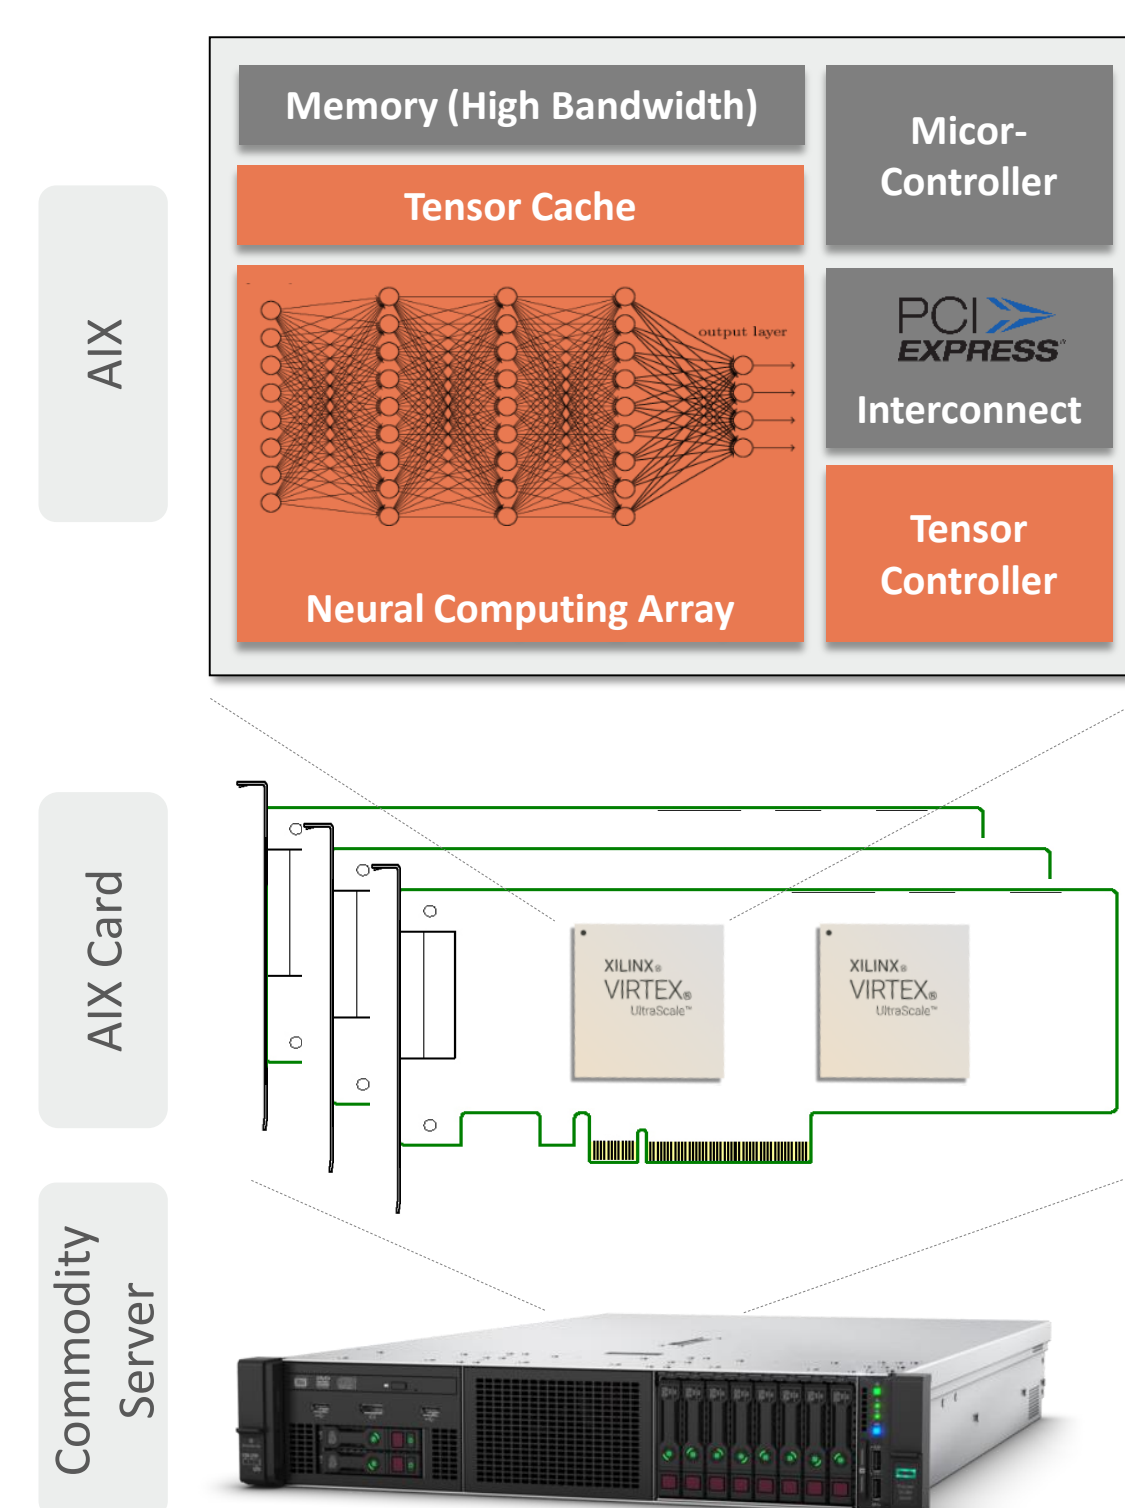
AIX

Memory (High Bandwidth)

Micor-Controller

Tensor Cache

output layer

Neural Computing Array

PCI EXPRESS

Interconnect

Tensor Controller

AIX Card

XILINX VIRTEX UltraScale

XILINX VIRTEX UltraScale

Commodity Server